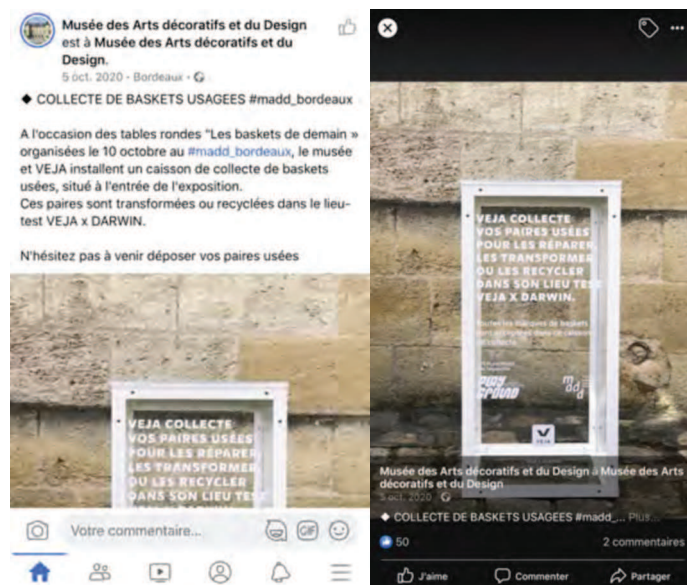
Musée des Arts décoratifs et du Design est à Musée des Arts décoratifs et du Design.
5 oct. 2020 · Bordeaux ·

◆ COLLECTE DE BASKETS USAGEES #madd_bordeaux

A l'occasion des tables rondes "Les baskets de demain » organisées le 10 octobre au #madd_bordeaux, le musée et VEJA installent un caisson de collecte de baskets usées, situé à l'entrée de l'exposition.
Ces paires sont transformées ou recyclées dans le lieu-test VEJA x DARWIN.

N'hésitez pas à venir déposer vos paires usées

VEJA COLLECTE VOS PAIRES USÉES POUR LES RÉPARER LES TRANSFORMER OU LES RECYCLER DANS SON LIEU TEST

Votre commentaire...

VEJA COLLECTE VOS PAIRES USÉES POUR LES RÉPARER LES TRANSFORMER OU LES RECYCLER DANS SON LIEU TEST VEJA X DARWIN.

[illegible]

VEJA

Musée des Arts décoratifs et du Design à Musée des Arts décoratifs et du Design
5 oct. 2020 ·
◆ COLLECTE DE BASKETS USAGEES #madd_... Plus

50
2 commentaires

J'aime
Commenter
Partager